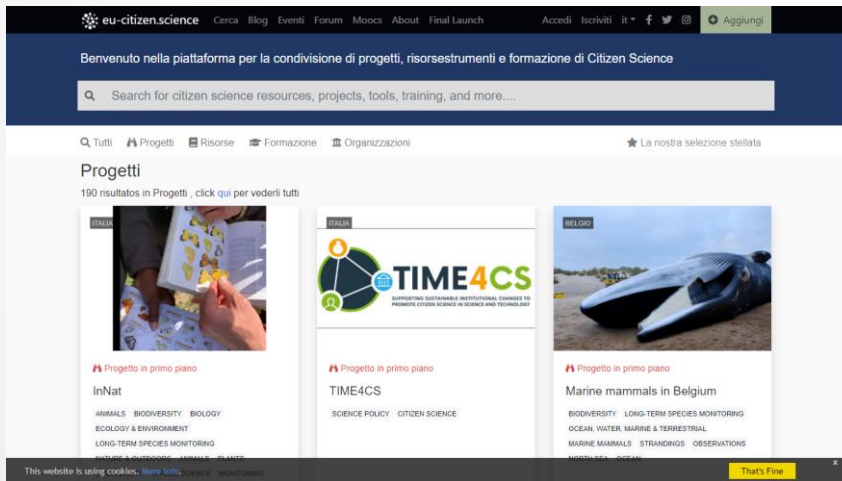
eu-citizen.science Cerca Blog Eventi Forum Moocs About Final Launch Accedi Iscriviti it ▾ Aggiungi

Benvenuto nella piattaforma per la condivisione di progetti, risorsestrumenti e formazione di Citizen Science

Search for citizen science resources, projects, tools, training, and more....

Tutti Progetti Risorse Formazione Organizzazioni La nostra selezione stellata

Progetti

190 risultatos in Progetti , click qui per vederli tutti

ITALIA

Progetto in primo piano

InNat

ANIMALS BIODIVERSITY BIOLOGY ECOLOGY & ENVIRONMENT LONG-TERM SPECIES MONITORING NATURE & OUTDOORS ANIMALS PLANTS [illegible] SCIENCE MONITORING

ITALIA

TIME4CS

SUPPORTING SUSTAINABLE INSTITUTIONAL CHANGES TO PROMOTE CITIZEN SCIENCE IN SCIENCE AND TECHNOLOGY

Progetto in primo piano

TIME4CS

SCIENCE POLICY CITIZEN SCIENCE

BELGIO

Progetto in primo piano

Marine mammals in Belgium

BIODIVERSITY LONG-TERM SPECIES MONITORING OCEAN, WATER, MARINE & TERRESTRIAL MARINE MAMMALS STRANDINGS OBSERVATIONS NORTH SEA OCEAN

This website is using cookies. More info. That's Fine ×